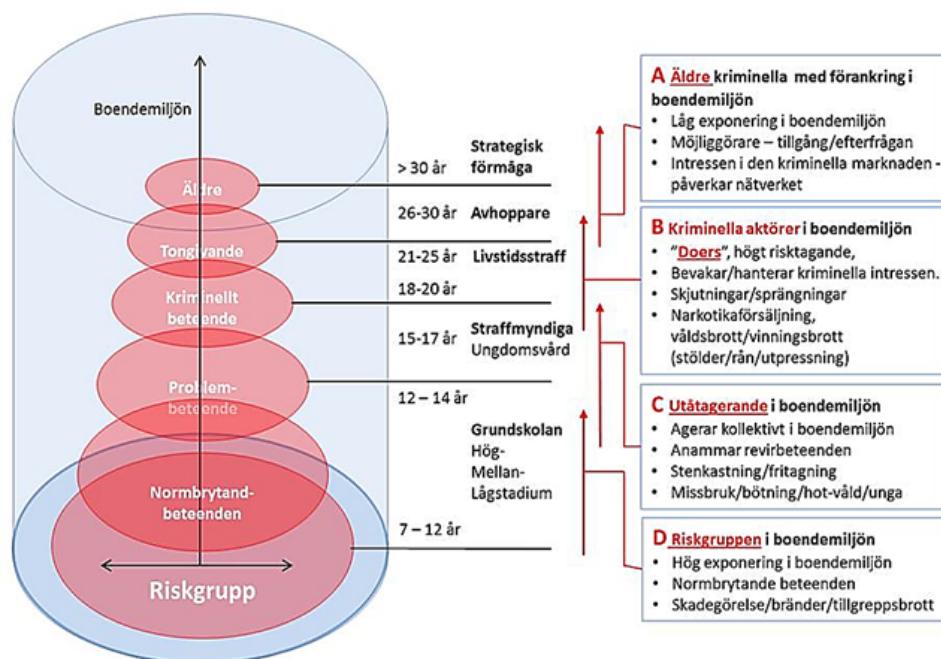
Boendemiljön

Äldre

Tongivande

Kriminellt beteende

Problem-beteende

Normbrytand-beteenden

Riskgrupp

> 30 år
Strategisk förmåga

26-30 år
Avhoppare

21-25 år
Livstidsstraff

18-20 år

15-17 år
Straffmyndiga
Ungdomsvård

12 – 14 år

Grundskolan
Hög-
Mellan-
Lågstadium

7 – 12 år

A Äldre kriminella med förankring i boendemiljön
• Låg exponering i boendemiljön
• Möjliggörare – tillgång/efterfrågan
• Intressen i den kriminella marknaden - påverkar nätverket

B Kriminella aktörer i boendemiljön
• "Doers", högt risktagande,
• Bevakar/hanterar kriminella intressen.
• Skjutningar/sprängningar
• Narkotikaförsäljning, våldsbrott/vinningsbrott (stölder/rån/utpressning)

C Utåtagerande i boendemiljön
• Agerar kollektivt i boendemiljön
• Anammar revirbeteenden
• Stenkastning/fritagning
• Missbruk/bötning/hot-våld/unga

D Riskgruppen i boendemiljön
• Hög exponering i boendemiljön
• Normbrytande beteenden
• Skadegörelse/bränder/tillgreppsbrott